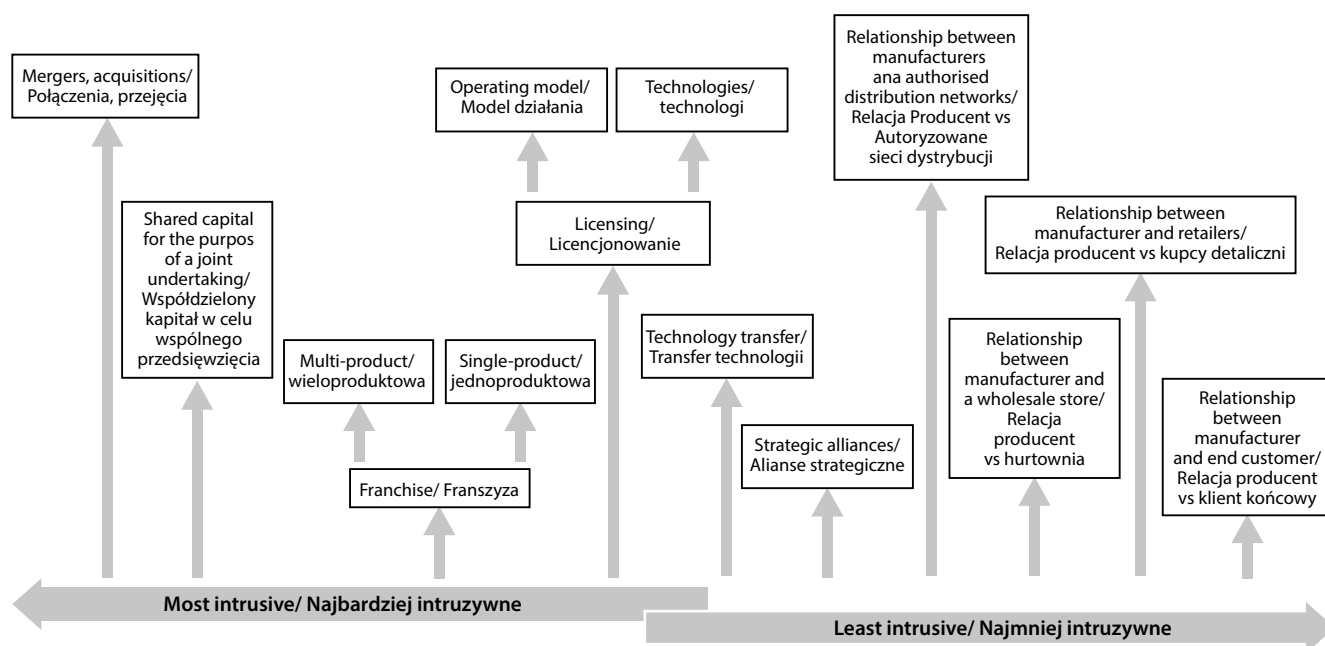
Mergers, acquisitions/ Połączenia, przejęcia

Shared capital for the purpos of a joint undertaking/ Współdzielony kapitał w celu wspólnego przedsięwzięcia

Multi-product/ wieloproduktowa

Single-product/ jednoproduktowa

Franchise/ Franszyza

Operating model/ Model działania

Technologies/ technologi

Licensing/ Licencjonowanie

Technology transfer/ Transfer technologii

Strategic alliances/ Alianse strategiczne

Relationship between manufacturers ana authorised distribution networks/ Relacja Producent vs Autoryzowane sieci dystrybucji

Relationship between manufacturer and a wholesale store/ Relacja producent vs hurtownia

Relationship between manufacturer and retailers/ Relacja producent vs kupcy detaliczni

Relationship between manufacturer and end customer/ Relacja producent vs klient końcowy

Most intrusive/ Najbardziej intruzywne

Least intrusive/ Najmniej intruzywne